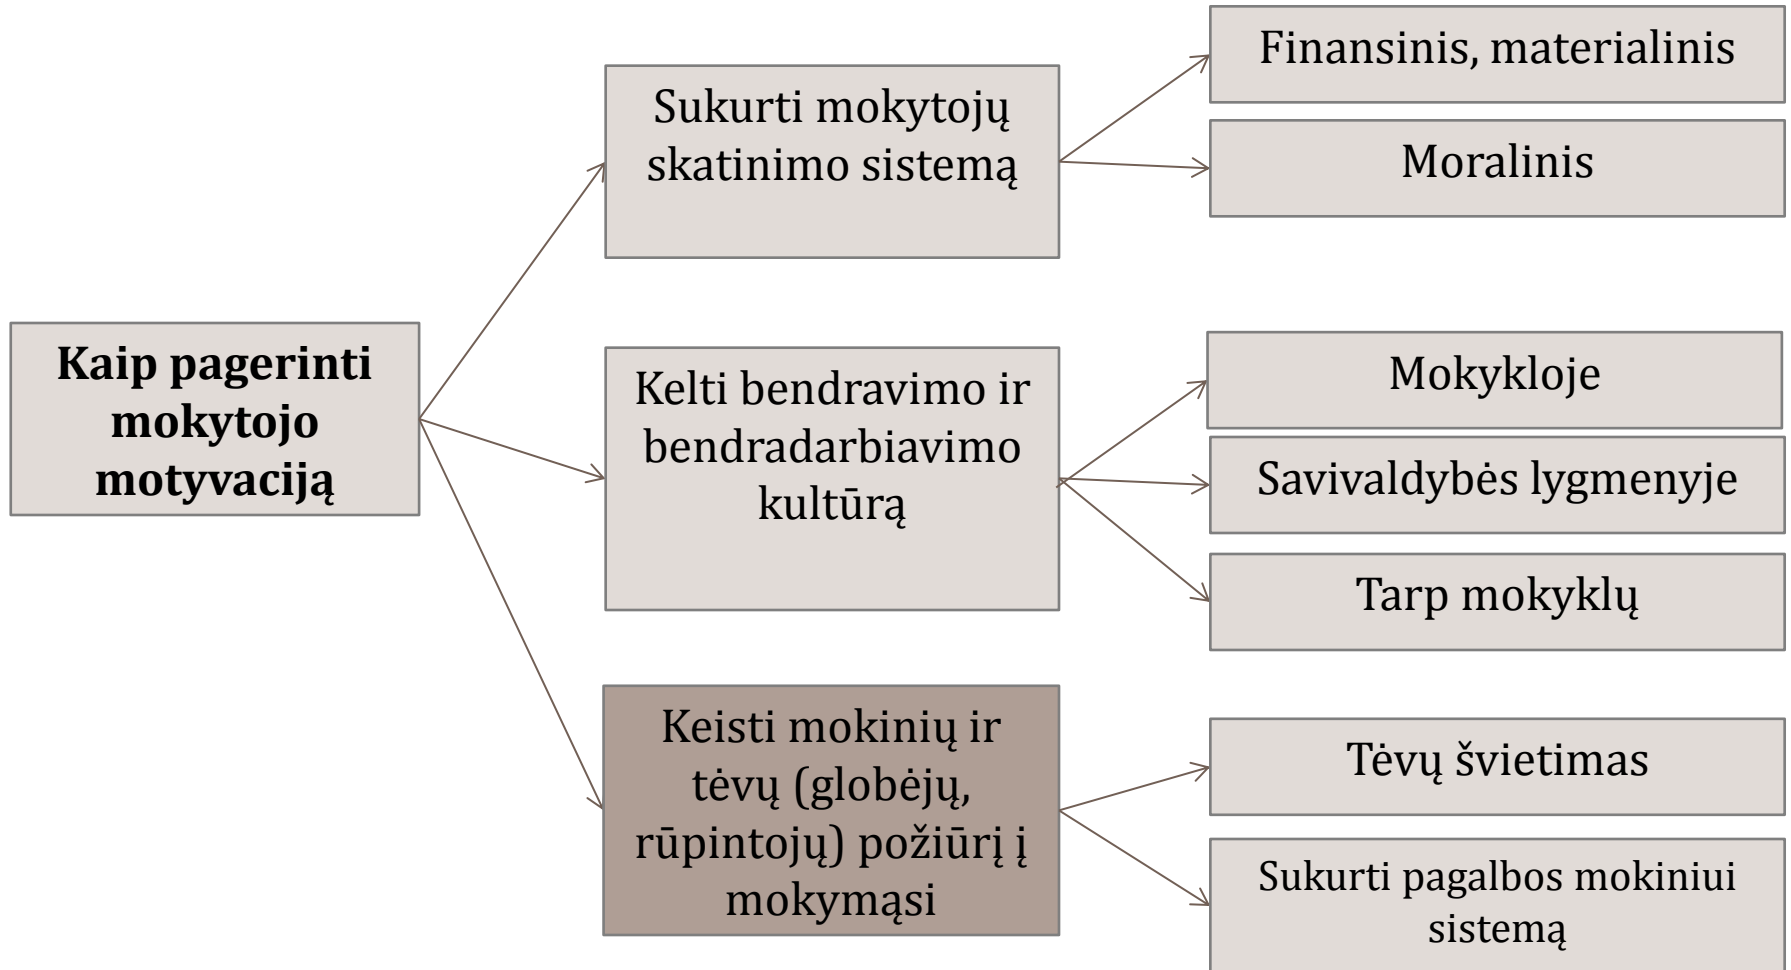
Kaip pagerinti mokytojo motyvaciją

Sukurti mokytojų skatinimo sistemą

Finansinis, materialinis

Moralinis

Kelti bendravimo ir bendradarbiavimo kultūrą

Mokykloje

Savivaldybės lygmenyje

Tarp mokyklų

Keisti mokinių ir tėvų (globėjų, rūpintojų) požiūrį į mokymąsi

Tėvų švietimas

Sukurti pagalbos mokiniui sistemą